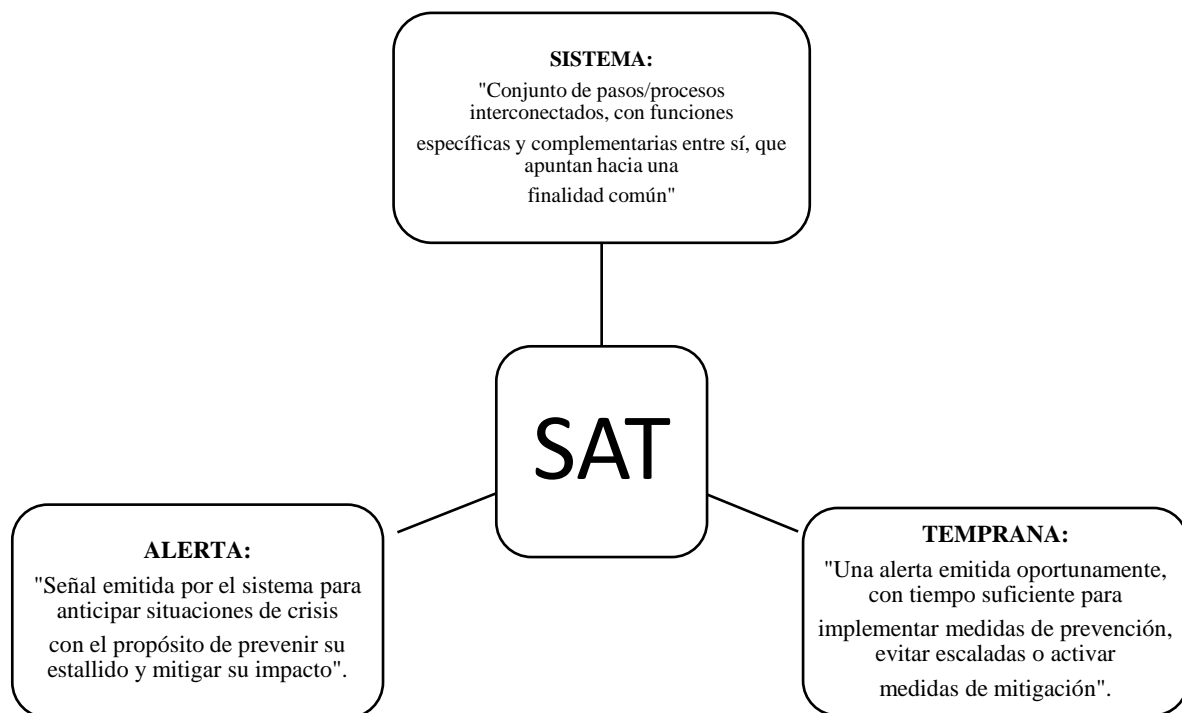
SISTEMA:
"Conjunto de pasos/procesos interconectados, con funciones específicas y complementarias entre sí, que apuntan hacia una finalidad común"

SAT

ALERTA:
"Señal emitida por el sistema para anticipar situaciones de crisis con el propósito de prevenir su estallido y mitigar su impacto".

TEMPRANA:
"Una alerta emitida oportunamente, con tiempo suficiente para implementar medidas de prevención, evitar escaladas o activar medidas de mitigación".